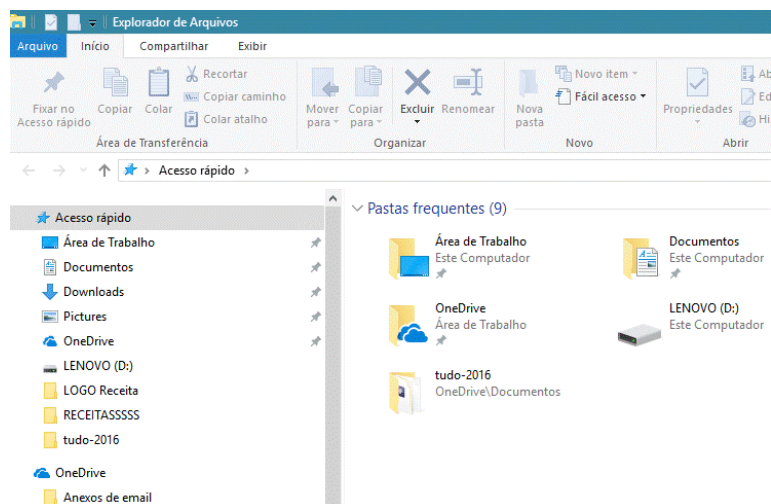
Explorador de Arquivos

Arquivo Início Compartilhar Exibir

Fixar no Acesso rápido
Copiar
Colar
Recortar
Copiar caminho
Colar atalho
Área de Transferência

Mover para
Copiar para
Excluir
Renomear
Organizar

Nova pasta
Novo item
Fácil acesso
Novo

Propriedades
Ab
Ed
Hi
Abrir

Acesso rápido

Acesso rápido
Área de Trabalho
Documentos
Downloads
Pictures
OneDrive
LENOVO (D:)
LOGO Receita
RECEITASSSSS
tudo-2016

OneDrive
Anexos de email

Pastas frequentes (9)

Área de Trabalho
Este Computador

Documentos
Este Computador

OneDrive
Área de Trabalho

LENOVO (D:)
Este Computador

tudo-2016
OneDrive\Documentos